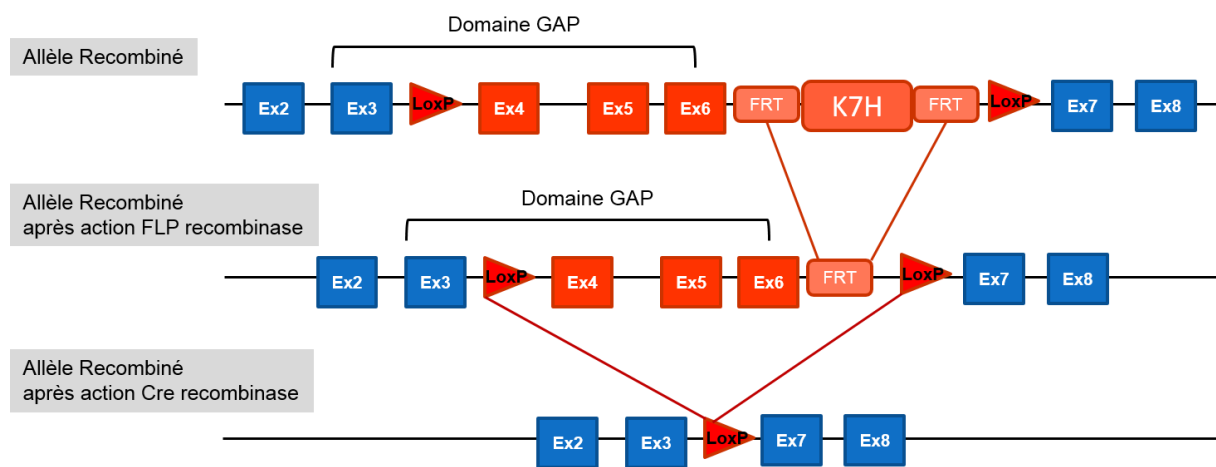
Domaine GAP

Allèle Recombiné

Ex2 Ex3 LoxP Ex4 Ex5 Ex6 FRT K7H FRT LoxP Ex7 Ex8

Allèle Recombiné après action FLP recombinase

Domaine GAP

Ex2 Ex3 LoxP Ex4 Ex5 Ex6 FRT LoxP Ex7 Ex8

Allèle Recombiné après action Cre recombinase

Ex2 Ex3 LoxP Ex7 Ex8